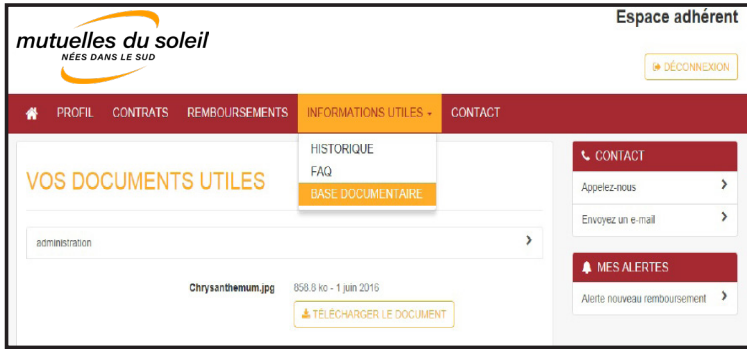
mutuelles du soleil
NÉES DANS LE SUD

Espace adhérent

DÉCONNEXION

PROFIL CONTRATS REMBOURSEMENTS INFORMATIONS UTILES CONTACT

HISTORIQUE
FAQ
BASE DOCUMENTAIRE

VOS DOCUMENTS UTILES

administration

Chrysanthemum.jpg 858.8 ko - 1 juin 2016

TÉLÉCHARGER LE DOCUMENT

CONTACT
Appelez-nous
Envoyez un e-mail

MES ALERTES
Alerte nouveau remboursement